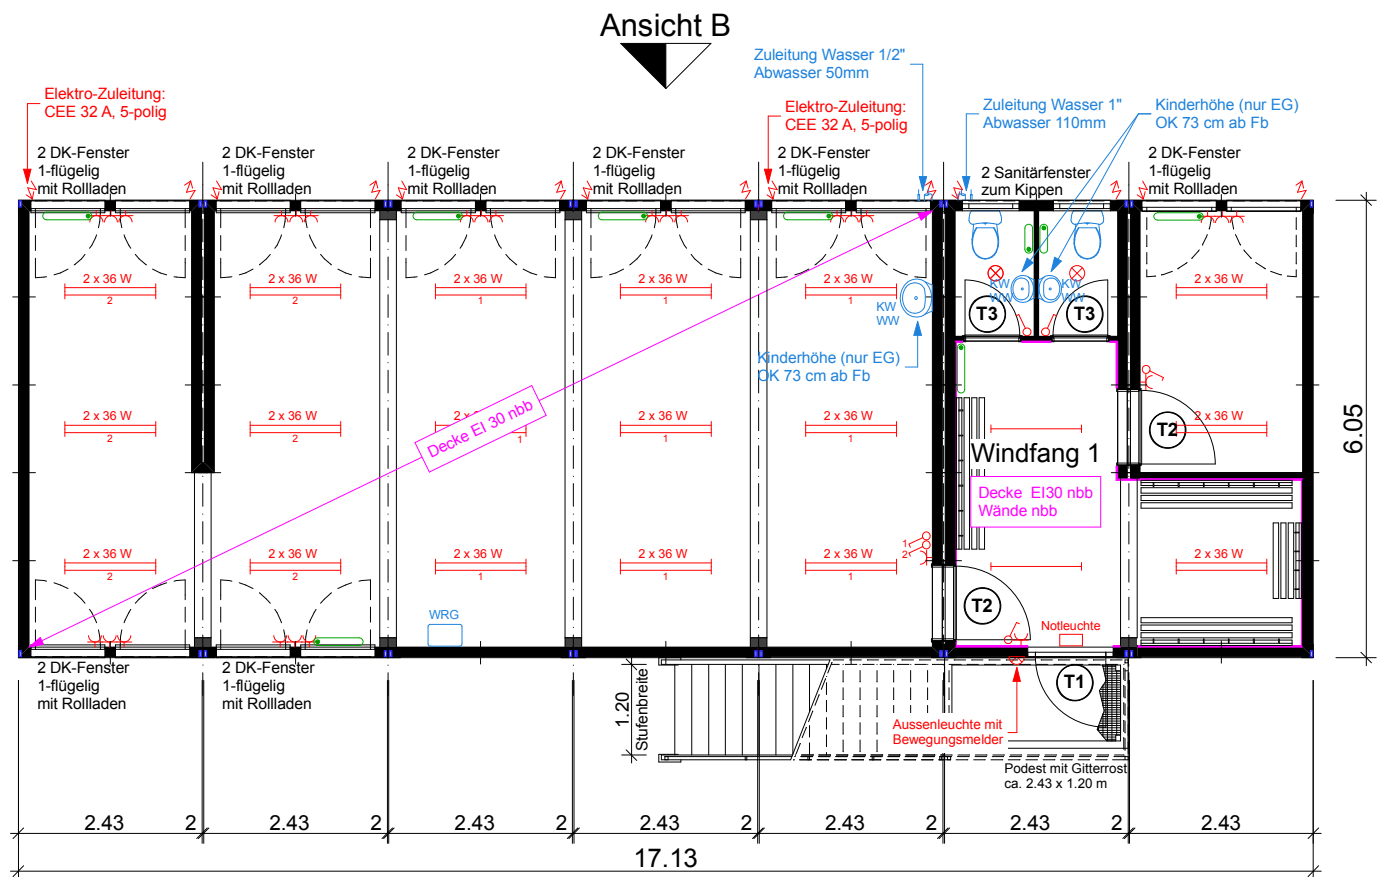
Ansicht B

Zuleitung Wasser 1/2"
Abwasser 50mm

Elektro-Zuleitung:
CEE 32 A, 5-polig

Elektro-Zuleitung:
CEE 32 A, 5-polig

Zuleitung Wasser 1"
Abwasser 110mm

Kinderhöhe (nur EG)
OK 73 cm ab Fb

2 DK-Fenster
1-flügelig
mit Rollladen

2 DK-Fenster
1-flügelig
mit Rollladen

2 DK-Fenster
1-flügelig
mit Rollladen

2 DK-Fenster
1-flügelig
mit Rollladen

2 DK-Fenster
1-flügelig
mit Rollladen

2 Sanitärfenster
zum Kippen

2 DK-Fenster
1-flügelig
mit Rollladen

2 x 36 W
2

2 x 36 W
2

2 x 36 W
1

2 x 36 W
1

2 x 36 W
1

2 x 36 W

KW
WW

KW
WW

KW
WW

T3

T3

Kinderhöhe (nur EG)
OK 73 cm ab Fb

2 x 36 W
2

2 x 36 W
2

2 x 36 W
1

2 x 36 W
1

2 x 36 W
1

T2

2 x 36 W

6.05

Decke EI 30 nbb

Windfang 1

Decke EI30 nbb
Wände nbb

2 x 36 W
2

2 x 36 W
2

2 x 36 W
1

2 x 36 W
1

2 x 36 W
1

1
2

2 x 36 W

WRG

T2

Notleuchte

T1

2 DK-Fenster
1-flügelig
mit Rollladen

2 DK-Fenster
1-flügelig
mit Rollladen

1.20
Stufenbreite

Aussenleuchte mit
Bewegungsmelder

Podest mit Gitterrost
ca. 2.43 x 1.20 m

2.43 2 2.43 2 2.43 2 2.43 2 2.43 2 2.43 2 2.43

17.13